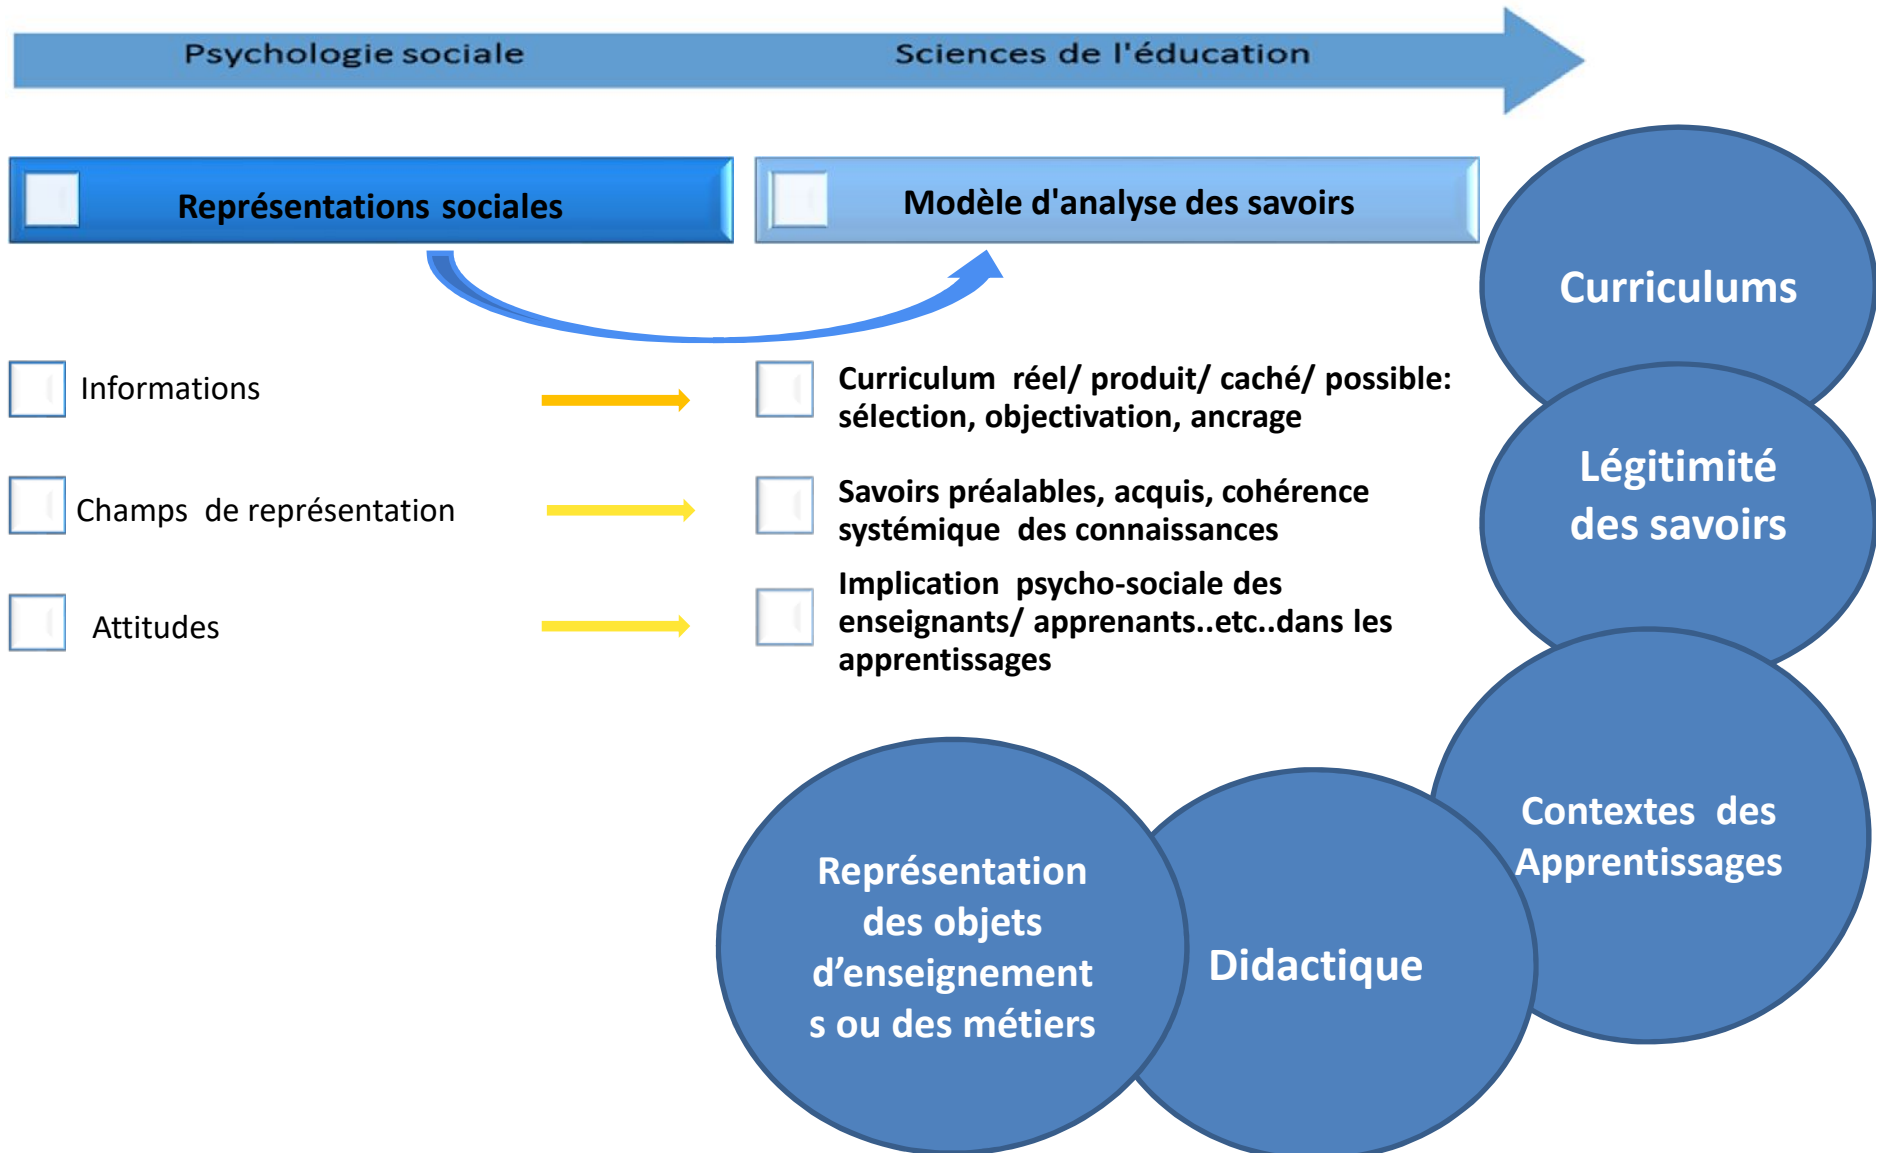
Psychologie sociale

Sciences de l'éducation

Représentations sociales

Modèle d'analyse des savoirs

Curriculums

Informations

Curriculum réel/ produit/ caché/ possible: sélection, objectivation, ancrage

Légitimité des savoirs

Champs de représentation

Savoirs préalables, acquis, cohérence systémique des connaissances

Attitudes

Implication psycho-sociale des enseignants/ apprenants..etc..dans les apprentissages

Contextes des Apprentissages

Représentation des objets d'enseignement s ou des métiers

Didactique